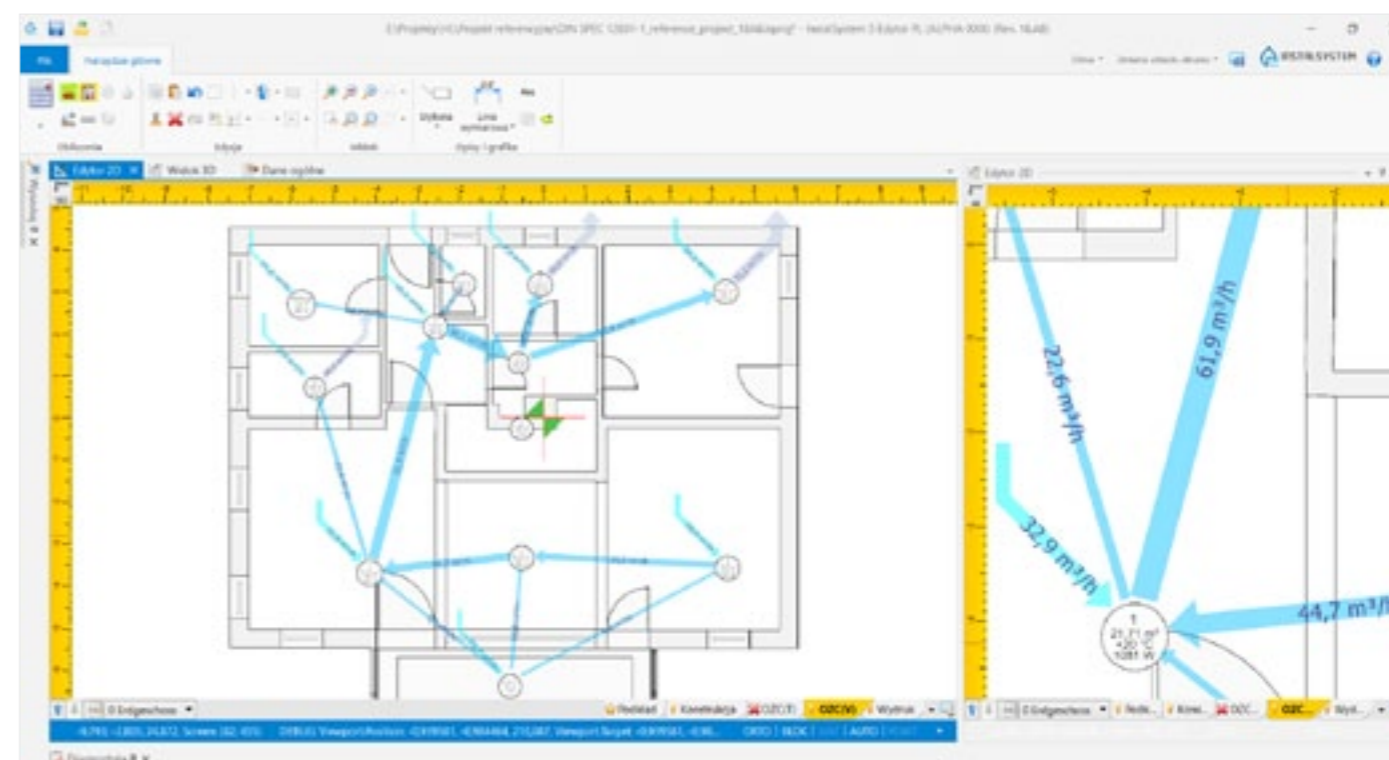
File
Narzędzia główne
Edytor 2D
Widok 3D
Dane ogólne
Edytor 2D
22,6 m³/h
61,9 m³/h
32,9 m³/h
44,7 m³/h
1
21,71 m²
+20 °C
1281 W
0 Erdgeschoss
Podkład
Konstrukcja
OZC(T)
OZC(W)
Wydruk
0 Erdgeschoss
OZC
ORTO
SKOK
AUTO
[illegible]